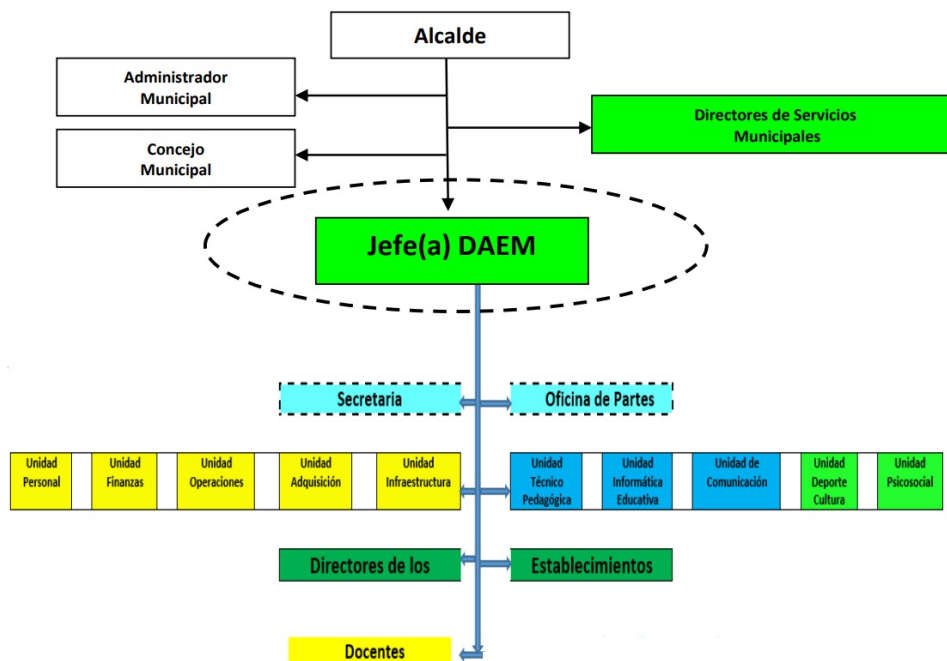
Alcalde

Administrador Municipal

Concejo Municipal

Directores de Servicios Municipales

Jefe(a) DAEM

Secretaria

Oficina de Partes

Unidad Personal

Unidad Finanzas

Unidad Operaciones

Unidad Adquisición

Unidad Infraestructura

Unidad Técnico Pedagógica

Unidad Informática Educativa

Unidad de Comunicación

Unidad Deporte Cultura

Unidad Psicosocial

Directores de los

Establecimientos

Docentes